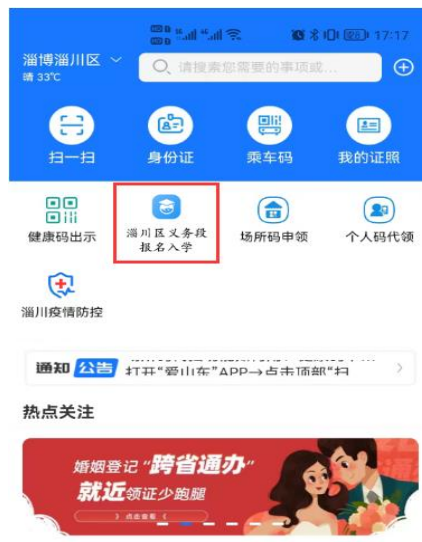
17:17

淄博淄川区
晴 33℃

请搜索您需要的事项或...

扫一扫
身份证
乘车码
我的证照

健康码出示
淄川区义务段报名入学
场所码申领
个人码代领

淄川疫情防控

通知 公告
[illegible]
打开"爱山东"APP→点击顶部"扫

热点关注

婚姻登记"跨省通办"
就近领证少跑腿
点击查看